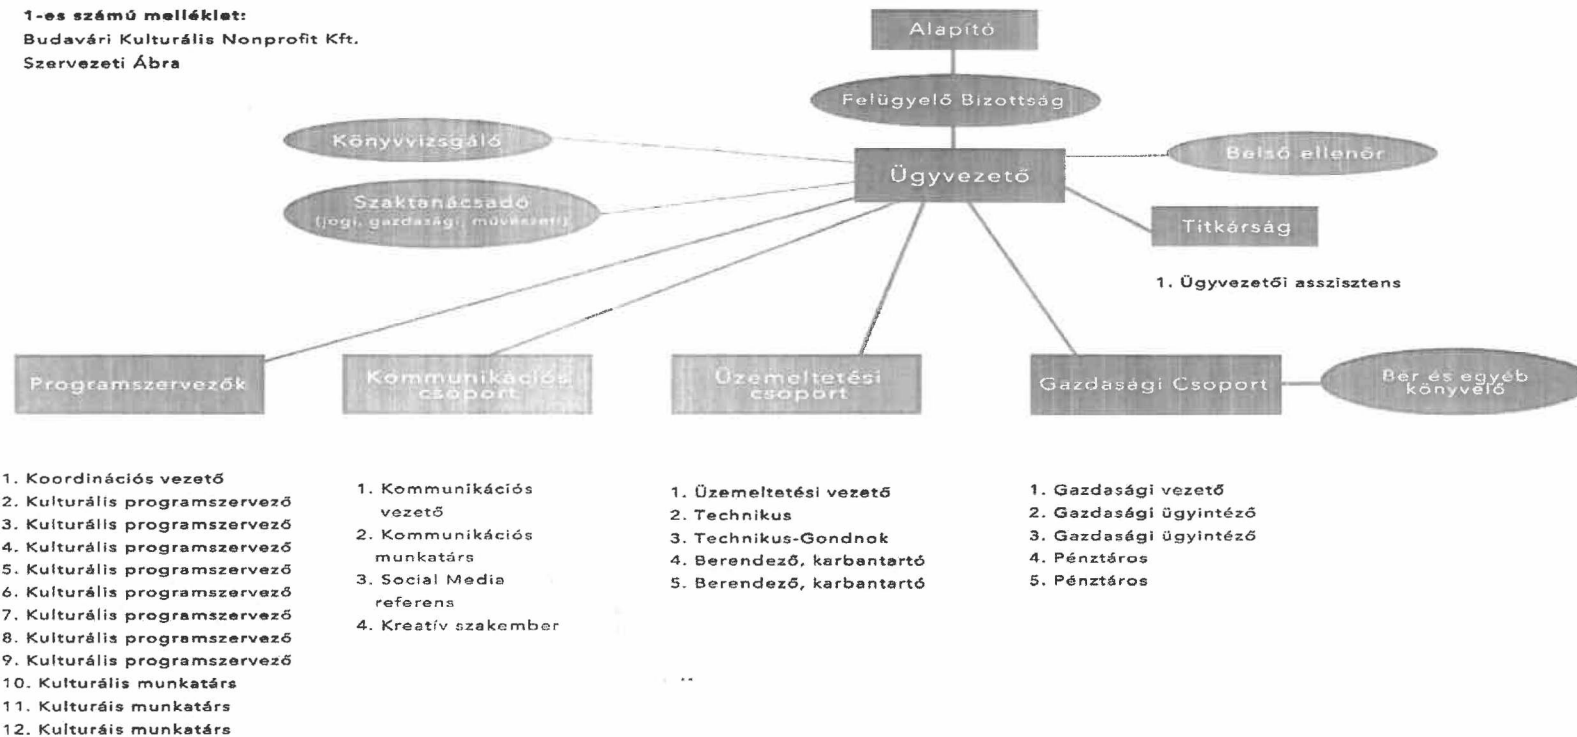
1-es számú melléklet:
Budavári Kulturális Nonprofit Kft.
Szervezeti Ábra

Alapító

Felügyelő Bizottság

Könyvvizsgáló

Ügyvezető

Belső ellenőr

Szaktanácsadó
(jogi, gazdasági, művészeti)

Titkárság

1. Ügyvezetői asszisztens

Programszervezők

Kommunikációs csoport

Üzemeltetési csoport

Gazdasági Csoport

Bér és egyéb könyvelő

1. Koordinációs vezető
2. Kulturális programszervező
3. Kulturális programszervező
4. Kulturális programszervező
5. Kulturális programszervező
6. Kulturális programszervező
7. Kulturális programszervező
8. Kulturális programszervező
9. Kulturális programszervező
10. Kulturális munkatárs
11. Kulturáis munkatárs
12. Kulturáis munkatárs

1. Kommunikációs vezető
2. Kommunikációs munkatárs
3. Social Media referens
4. Kreatív szakember

1. Üzemeltetési vezető
2. Technikus
3. Technikus-Gondnok
4. Berendező, karbantartó
5. Berendező, karbantartó

1. Gazdasági vezető
2. Gazdasági ügyintéző
3. Gazdasági ügyintéző
4. Pénztáros
5. Pénztáros